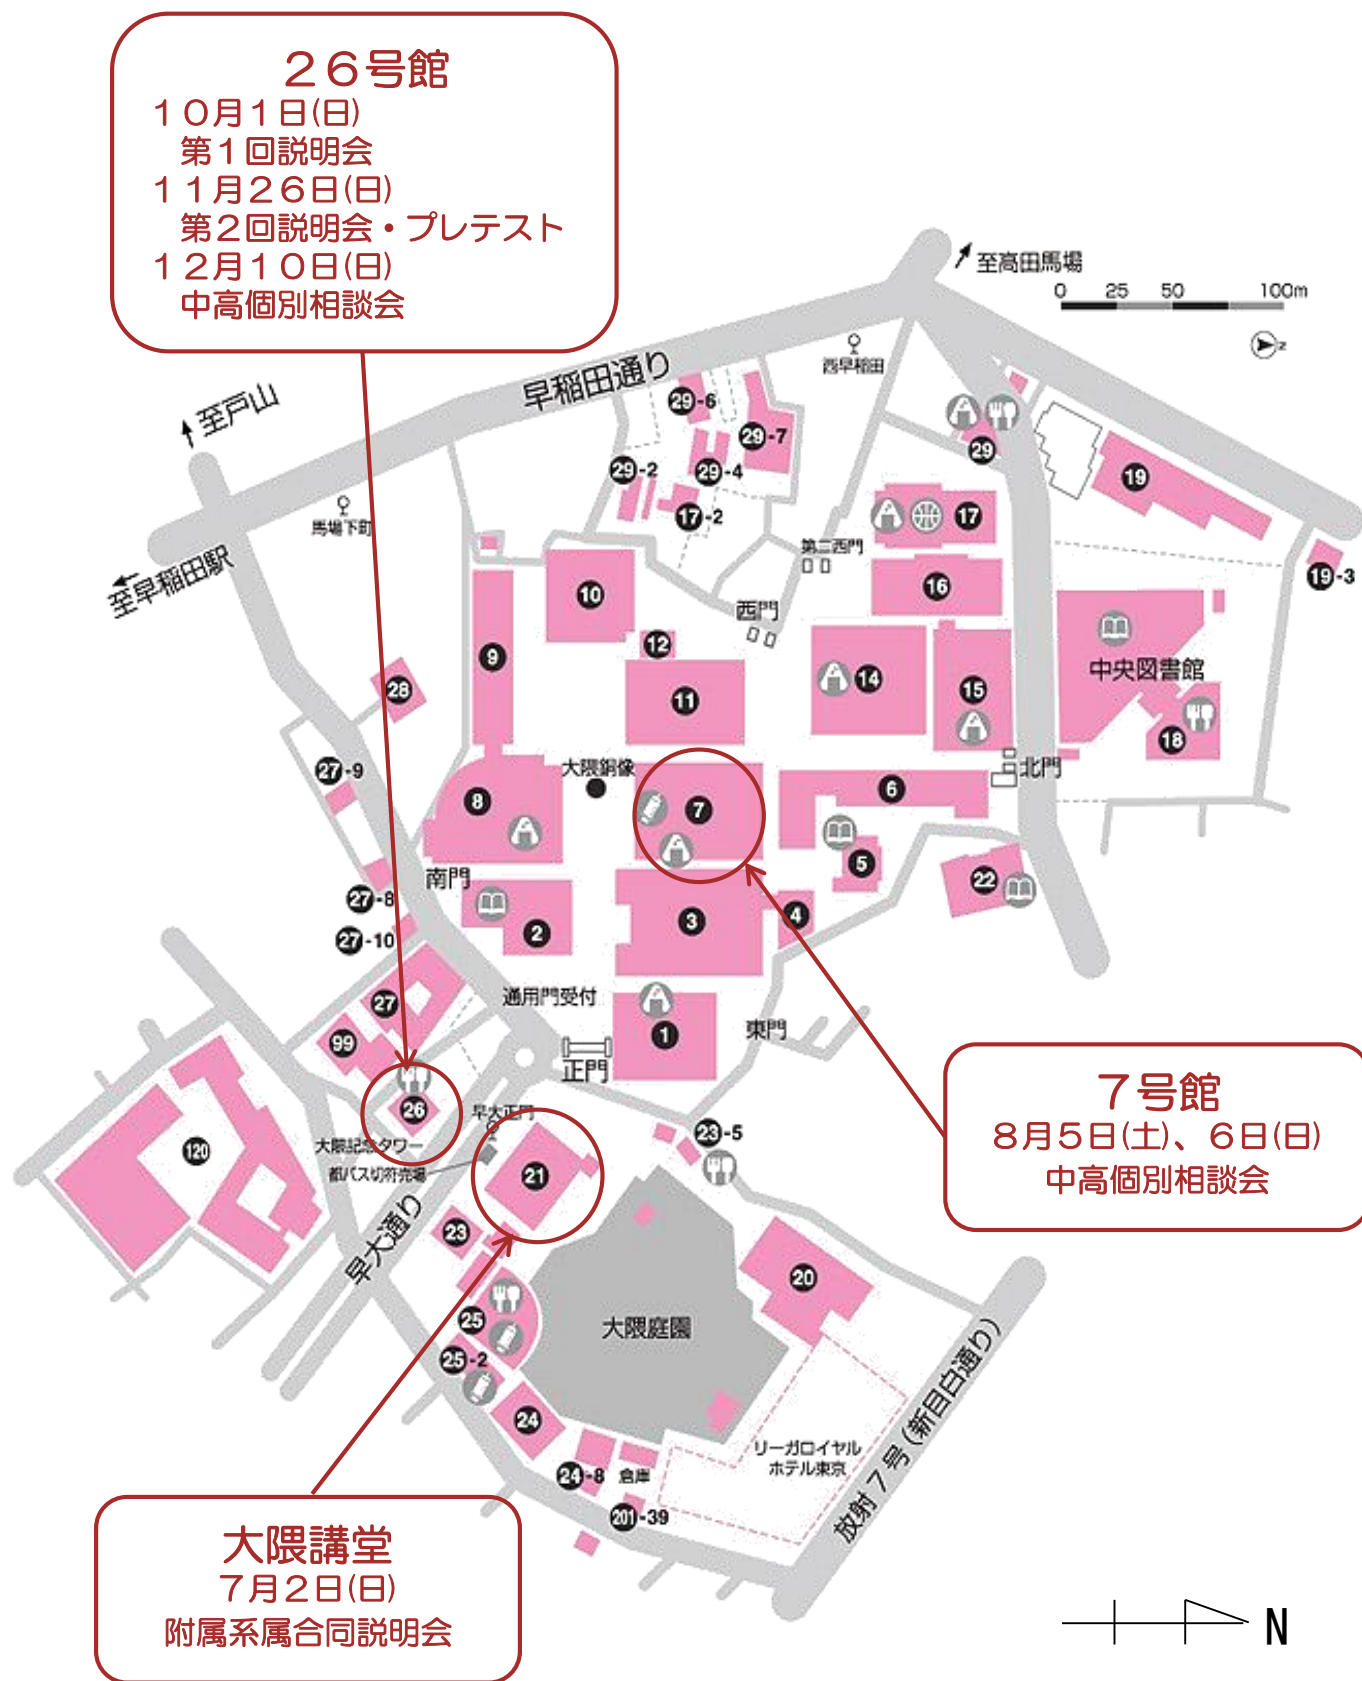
２６号館
１０月１日(日)
第１回説明会
１１月２６日(日)
第２回説明会・プレテスト
１２月１０日(日)
中高個別相談会

至高田馬場
0 25 50 100m

早稲田通り
至戸山
西早稲田
馬場下町
至早稲田駅
29-6
29-7
29-2
29-4
17-2
29
19
17
第二西門
西門
10
12
16
19-3
9
11
14
15
中央図書館
18
28
27-9
大隈銅像
7
8
6
北門
5
南門
22
27-8
2
3
4
27-10
通用門受付
27
1
東門
99
正門
26
早大正門
23-5
大隈記念タワー
都バス切符売場
120
21
早大通り
23
20
25
大隈庭園
25-2
24
リーガロイヤル
ホテル東京
24-8
倉庫
201-39
放射７号(新目白通り)

７号館
８月５日(土)、６日(日)
中高個別相談会

大隈講堂
７月２日(日)
附属系属合同説明会

N